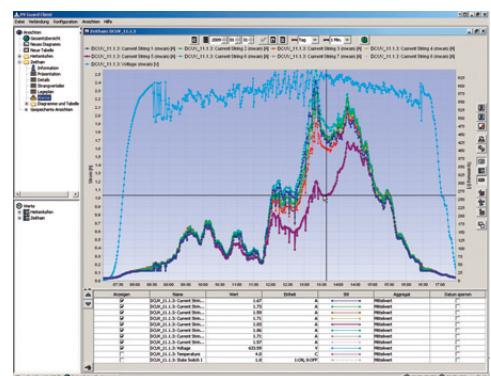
PV Guard Client
Datei Verbindung Konfiguration Ansichten Hilfe

Ansichten
Gesamtüberblick
Neues Diagramm
Neue Tabelle
Netzansichten
Zeitfrau
Information
Präsentation
Details
Stringverhalten
Legenden
Diagramme und Tabelle
Gespeicherte Ansichten

Werte
Netzansichten
Zeitfrau

Zeitfrau DCUV_11.1.3
2009 Tag 1 Min.

DCUV_11.1.3: Current String 1 (mean) [A] DCUV_11.1.3: Current String 2 (mean) [A] DCUV_11.1.3: Current String 3 (mean) [A] DCUV_11.1.3: Current String 4 (mean) [A]
DCUV_11.1.3: Current String 5 (mean) [A] DCUV_11.1.3: Current String 6 (mean) [A] DCUV_11.1.3: Current String 7 (mean) [A] DCUV_11.1.3: Current String 8 (mean) [A]
DCUV_11.1.3: Voltage (mean) [V]

Strom [A]
2.3 2.2 2.1 2 1.9 1.8 1.7 1.6 1.5 1.4 1.3 1.2 1.1 1 0.9 0.8 0.7 0.6 0.5 0.4 0.3 0.2 0.1 0

Spannung [V]
650 600 550 500 450 400 350 300 250 200 150 100 50 0

07:00 08:00 09:00 10:00 11:00 12:00 13:00 14:00 15:00 16:00 17:00

| Anzeigen | Name | Wert | Einheit | Stil | Aggregat | Daten sperren |
|---|---|---|---|---|---|---|
| ☑ | DCUV_11.1.3: Current Strin... | 1.67 | A | | Mittelwert | |
| ☑ | DCUV_11.1.3: Current Strin... | 1.73 | A | | Mittelwert | |
| ☑ | DCUV_11.1.3: Current Strin... | 1.59 | A | | Mittelwert | |
| ☑ | DCUV_11.1.3: Current Strin... | 1.72 | A | | Mittelwert | |
| ☑ | DCUV_11.1.3: Current Strin... | 1.65 | A | | Mittelwert | |
| ☑ | DCUV_11.1.3: Current Strin... | 1.56 | A | | Mittelwert | |
| ☑ | DCUV_11.1.3: Current Strin... | 1.57 | A | | Mittelwert | |
| ☑ | DCUV_11.1.3: Current Strin... | 1.61 | A | | Mittelwert | |
| ☑ | DCUV_11.1.3: Voltage | 633.59 | V | | Mittelwert | |
| ☐ | DCUV_11.1.3: Temperature | 4.0 | C | | Mittelwert | |
| ☐ | DCUV_11.1.3: State Switch 1 | 1.0 | 1=ON, 0=OFF | | Mittelwert | |